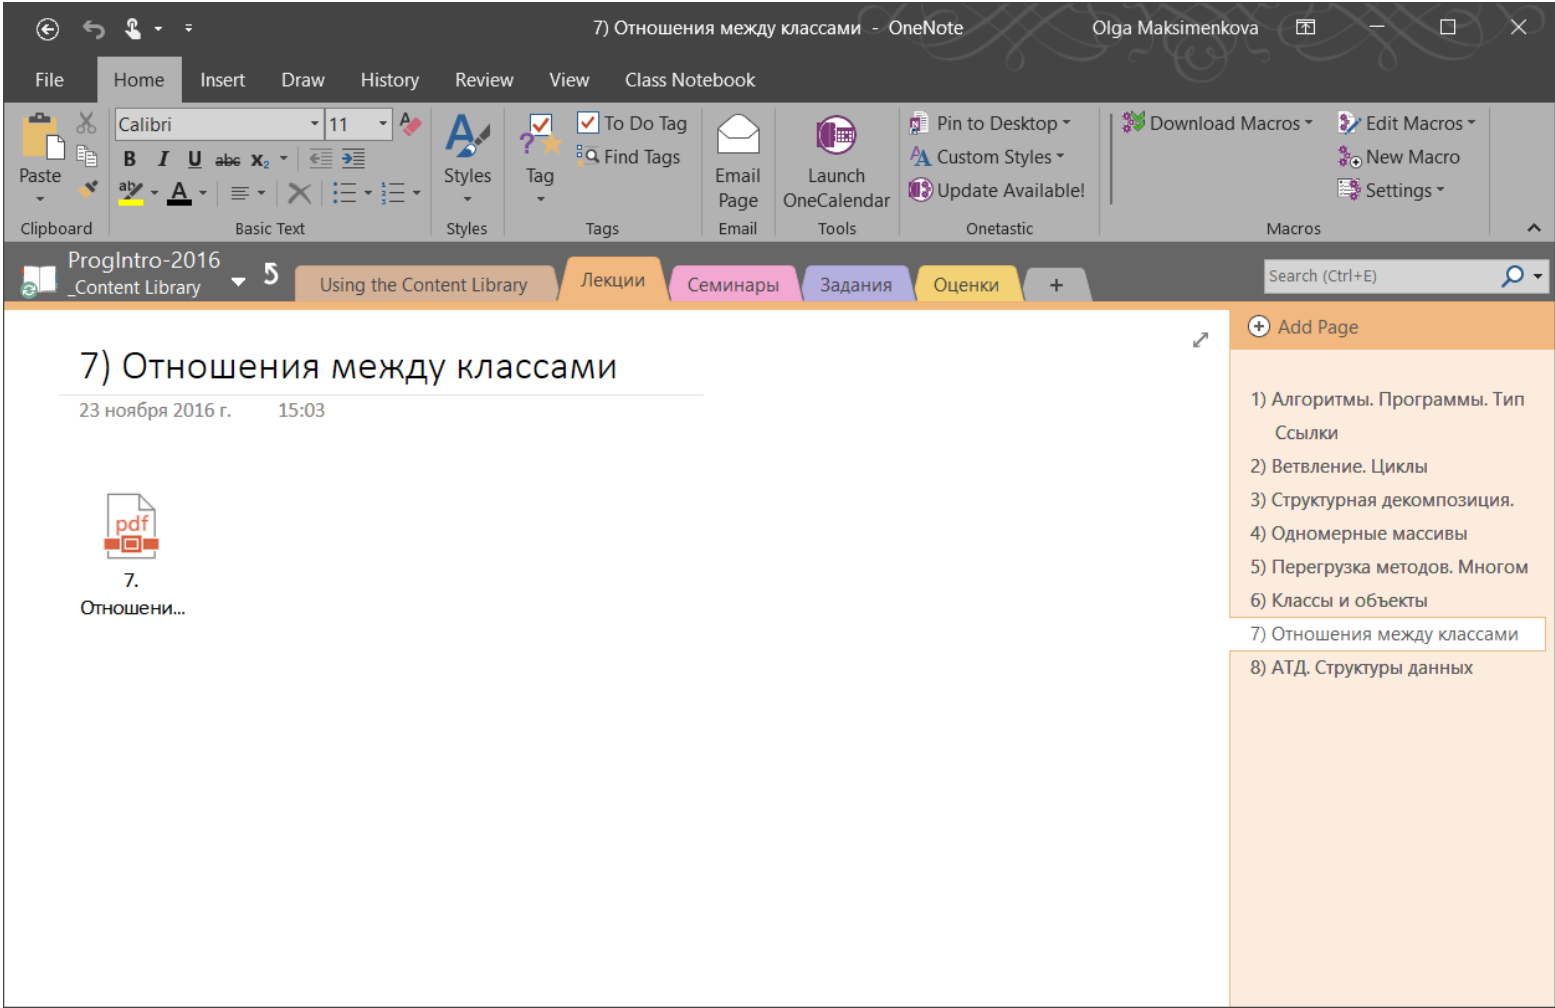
7) Отношения между классами - OneNote Olga Maksimenkova

File Home Insert Draw History Review View Class Notebook

Paste
Calibri 11
B I U abc $x_2$
A
Clipboard Basic Text
Styles
Styles
Tag
To Do Tag
Find Tags
Tags
Email Page
Email
Launch OneCalendar
Tools
Pin to Desktop
Custom Styles
Update Available!
Onetastic
Download Macros
Edit Macros
New Macro
Settings
Macros

ProgIntro-2016 _Content Library
Using the Content Library Лекции Семинары Задания Оценки +
Search (Ctrl+E)

7) Отношения между классами
23 ноября 2016 г. 15:03

pdf
7. Отношени...

Add Page
1) Алгоритмы. Программы. Тип
Ссылки
2) Ветвление. Циклы
3) Структурная декомпозиция.
4) Одномерные массивы
5) Перегрузка методов. Многом
6) Классы и объекты
7) Отношения между классами
8) АТД. Структуры данных